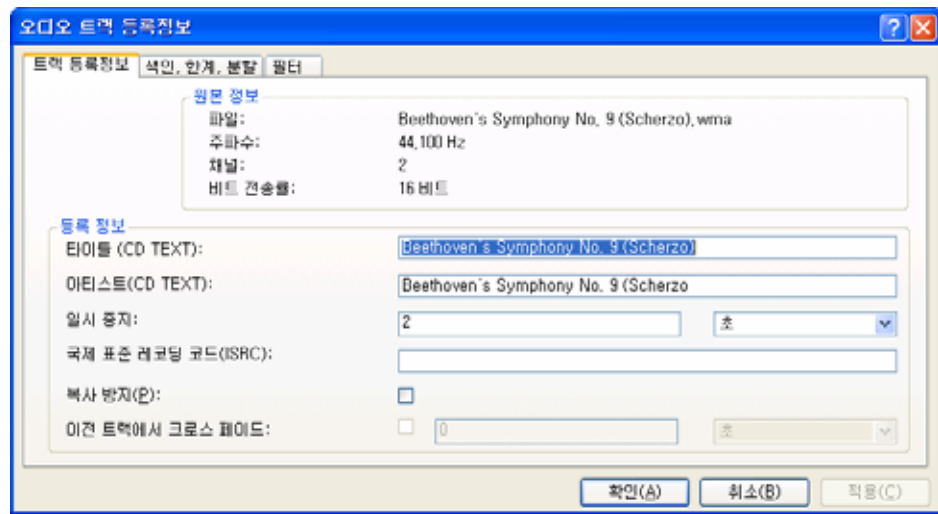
오디오 트랙 등록정보

트랙 등록정보 | 색인, 한계, 분할 | 필터

원본 정보
파일: Beethoven's Symphony No. 9 (Scherzo).wma
주파수: 44,100 Hz
채널: 2
비트 전송률: 16 비트

등록 정보
타이틀 (CD TEXT): Beethoven's Symphony No. 9 (Scherzo)
아티스트(CD TEXT): Beethoven's Symphony No. 9 (Scherzo
일시 중지: 2 초
국제 표준 레코딩 코드(ISRC):
복사 방지(P):
이전 트랙에서 크로스 페이드: 0 초

확인(A) 취소(B) 적용(C)